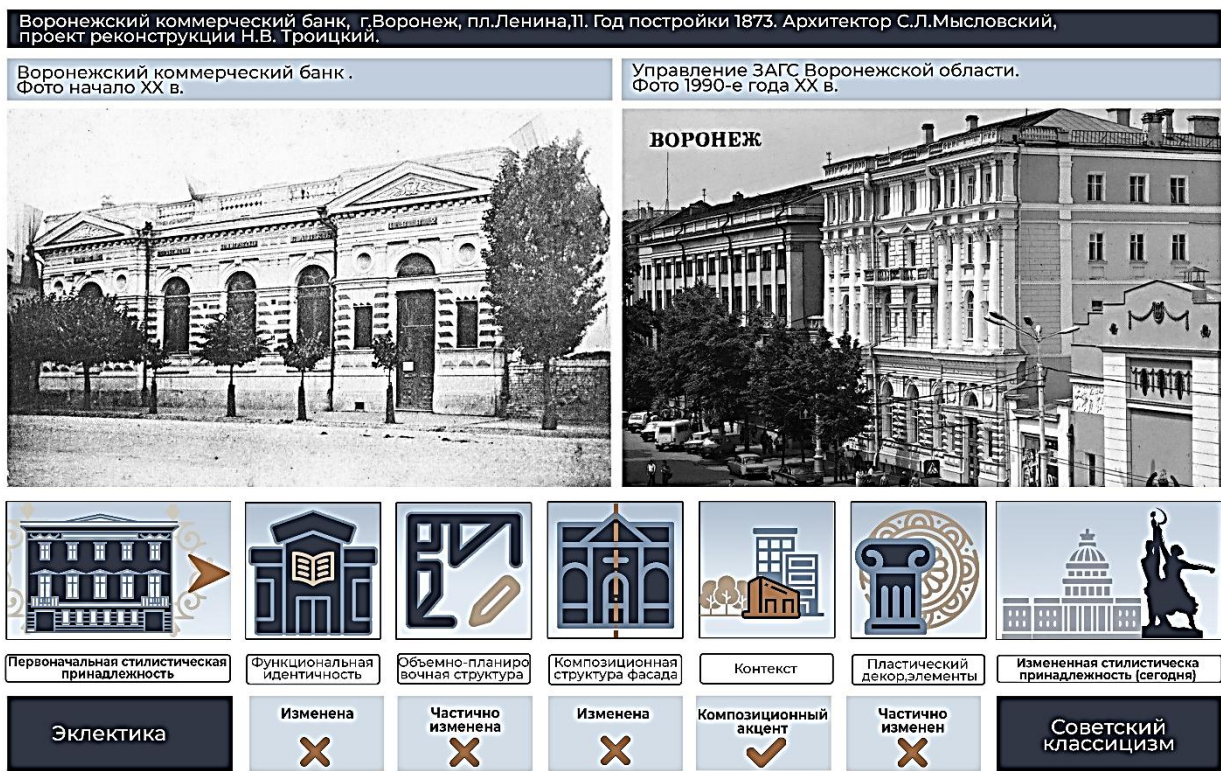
Воронежский коммерческий банк, г.Воронеж, пл.Ленина,11. Год постройки 1873. Архитектор С.Л.Мысловский, проект реконструкции Н.В. Троицкий.

Воронежский коммерческий банк . Фото начало XX в.

Управление ЗАГС Воронежской области. Фото 1990-е года XX в.

ВОРОНЕЖ

Первоначальная стилистическая принадлежность

Функциональная идентичность

Объемно-планировочная структура

Композиционная структура фасада

Контекст

Пластический декор,элементы

Измененная стилистическа принадлежность (сегодня)

Эклектика

Изменена

Частично изменена

Изменена

Композиционный акцент

Частично изменен

Советский классицизм